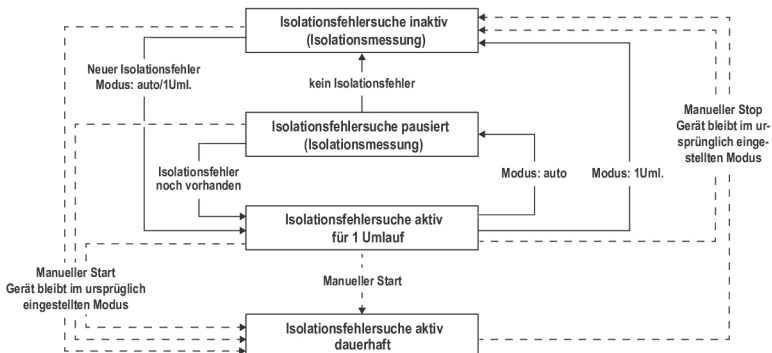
Isolationsfehlersuche inaktiv
(Isolationsmessung)

Neuer Isolationsfehler
Modus: auto/1Uml.

kein Isolationsfehler

Isolationsfehlersuche pausiert
(Isolationsmessung)

Isolationsfehler
noch vorhanden

Modus: auto

Modus: 1Uml.

Manueller Stop
Gerät bleibt im ursprünglich eingestellten Modus

Isolationsfehlersuche aktiv
für 1 Umlauf

Manueller Start
Gerät bleibt im ursprüglich
eingestellten Modus

Manueller Start

Isolationsfehlersuche aktiv
dauerhaft